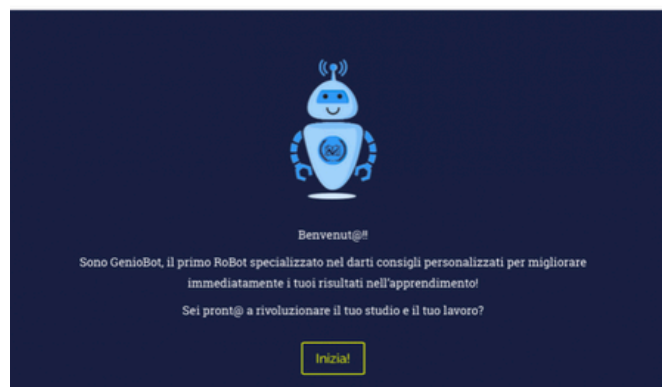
Benvenut@!!

Sono GenioBot, il primo RoBot specializzato nel darti consigli personalizzati per migliorare immediatamente i tuoi risultati nell'apprendimento!

Sei pront@ a rivoluzionare il tuo studio e il tuo lavoro?

Inizia!